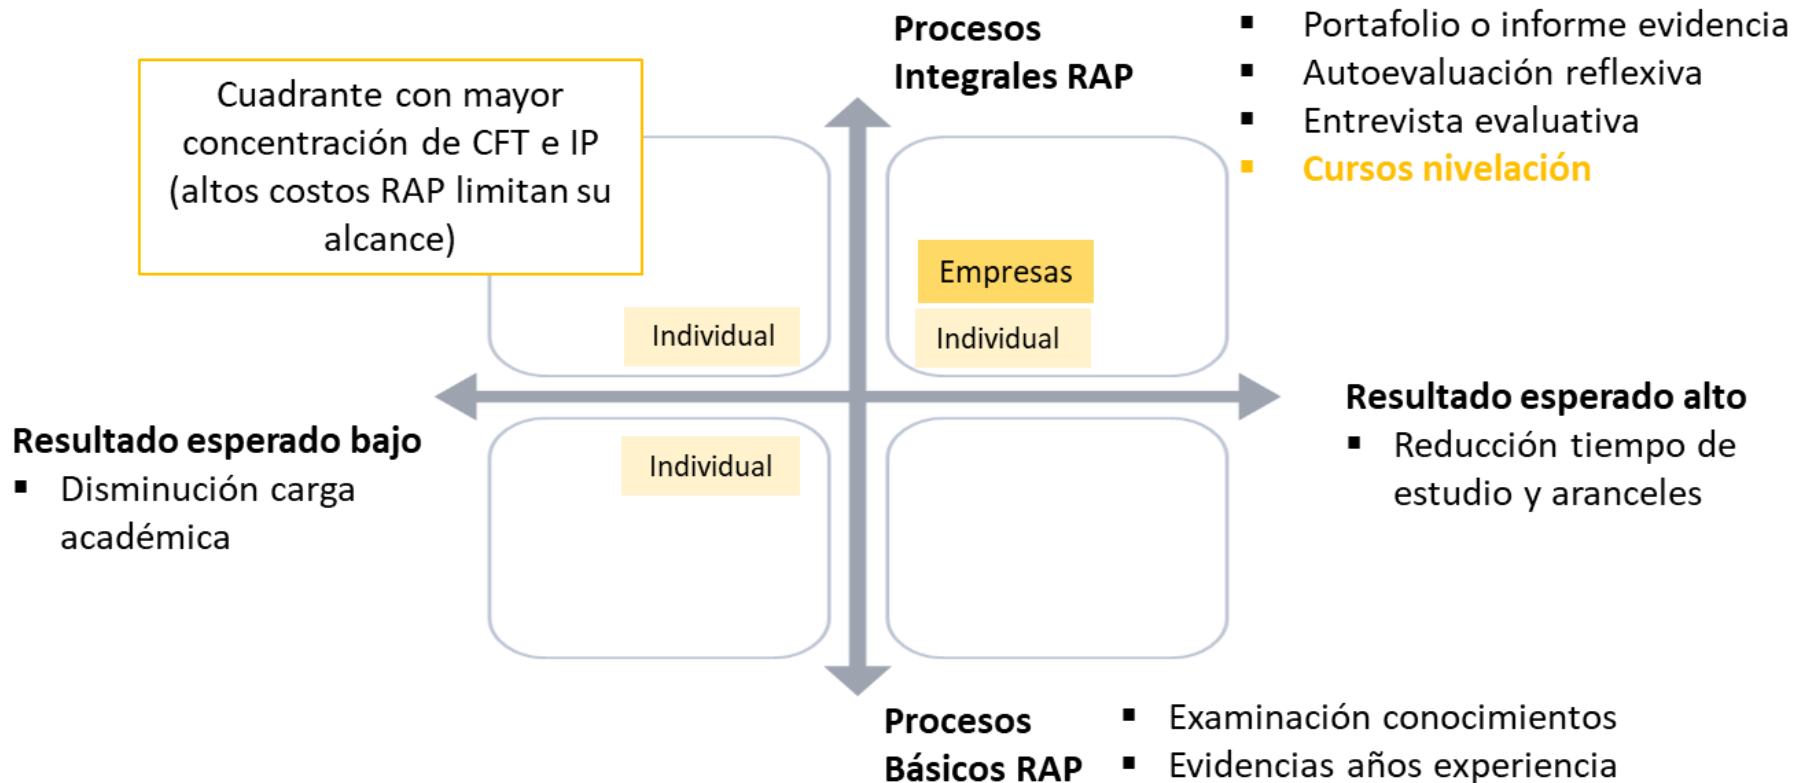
Procesos Integrales RAP

- Portafolio o informe evidencia
- Autoevaluación reflexiva
- Entrevista evaluativa
- Cursos nivelación

Cuadrante con mayor concentración de CFT e IP (altos costos RAP limitan su alcance)

Individual

Empresas

Individual

Resultado esperado alto

- Reducción tiempo de estudio y aranceles

Resultado esperado bajo

- Disminución carga académica

Individual

Procesos Básicos RAP

- Examinación conocimientos
- Evidencias años experiencia